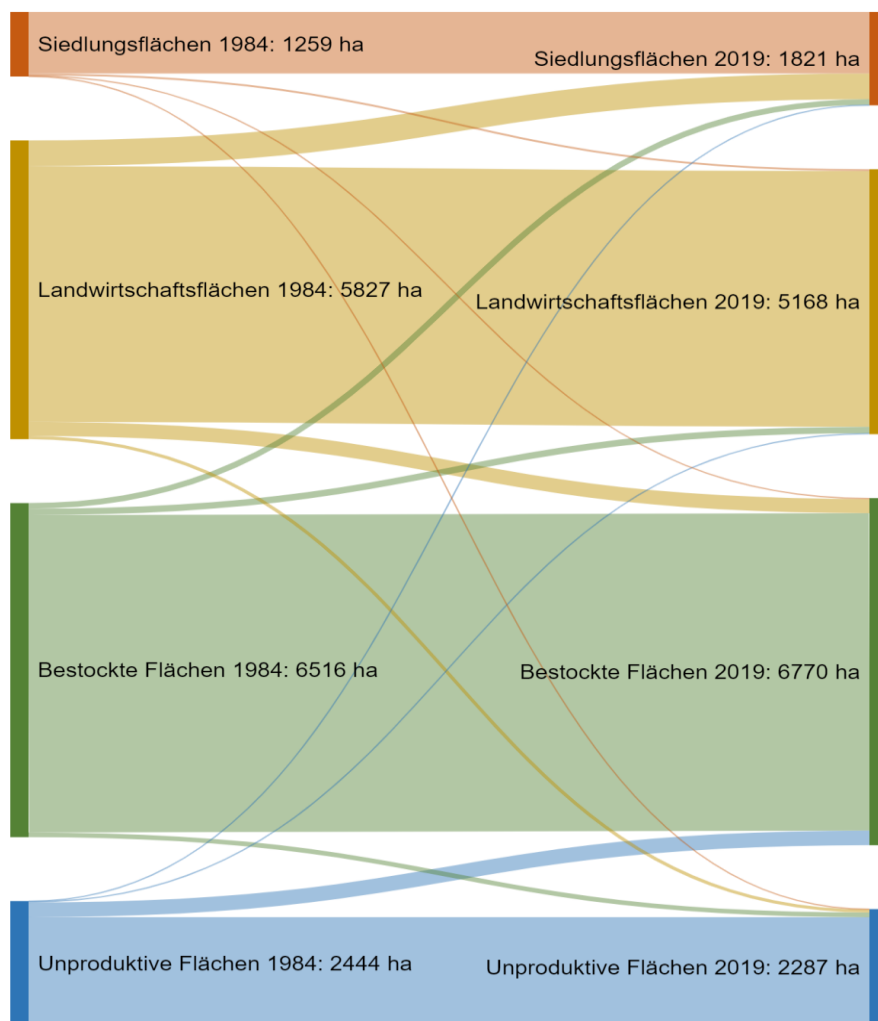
Siedlungsflächen 1984: 1259 ha

Siedlungsflächen 2019: 1821 ha

Landwirtschaftsflächen 1984: 5827 ha

Landwirtschaftsflächen 2019: 5168 ha

Bestockte Flächen 1984: 6516 ha

Bestockte Flächen 2019: 6770 ha

Unproduktive Flächen 1984: 2444 ha

Unproduktive Flächen 2019: 2287 ha